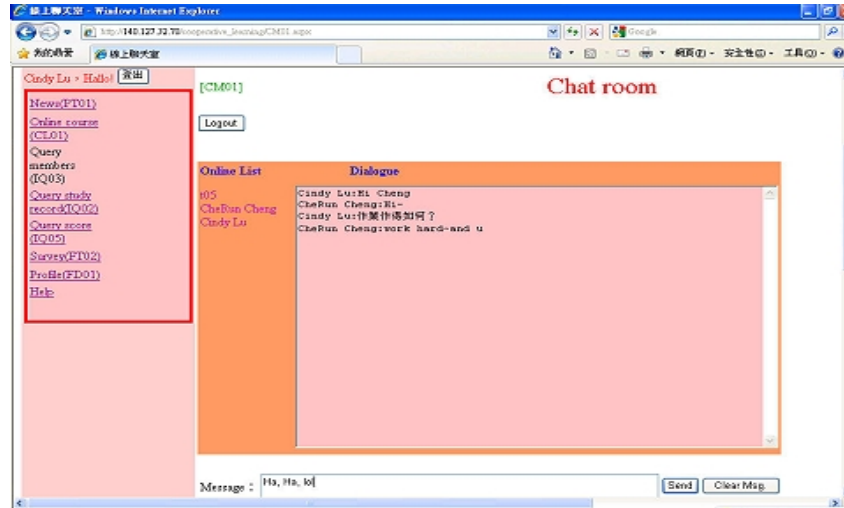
線上聊天室 - Windows Internet Explorer

http://140.127.32.78/cooperative_learning/CM01.aspx

Google

我的最愛　線上聊天室

網頁(P) · 安全性(S) · 工具(O) ·

Cindy Lu > Hallo! 登出

News(PT01)

Online course (CL01)

Query members (IQ03)

Query study record(IQ02)

Query score (IQ05)

Survey(PT02)

Profile(FD01)

Help

[CM01]

Chat room

Logout

Online List

Dialogue

t05
CheRun Cheng
Cindy Lu

Cindy Lu:Hi Cheng
CheRun Cheng:Hi~
Cindy Lu:作業作得如何？
CheRun Cheng:work hard~and u

Message : Ha, Ha, lol

Send

Clear Msg.